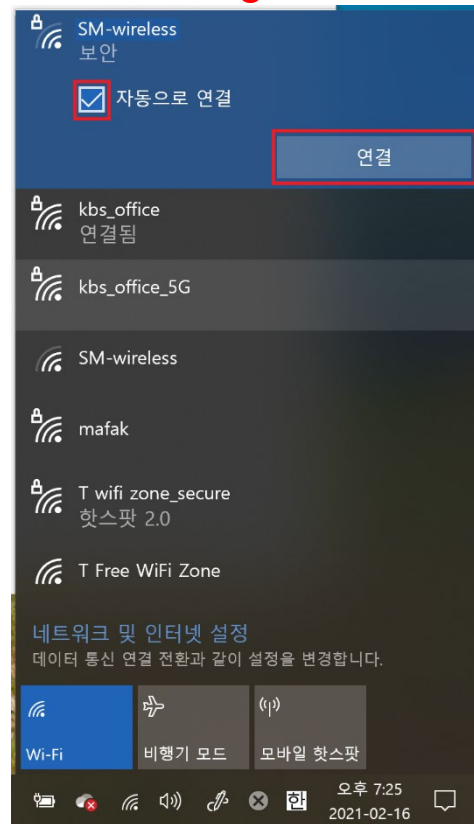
SM-wireless
보안

자동으로 연결

연결

kbs_office
연결됨

kbs_office_5G

SM-wireless

mafak

T wifi zone_secure
핫스팟 2.0

T Free WiFi Zone

네트워크 및 인터넷 설정
데이터 통신 연결 전환과 같이 설정을 변경합니다.

Wi-Fi

비행기 모드

모바일 핫스팟

한

오후 7:25
2021-02-16